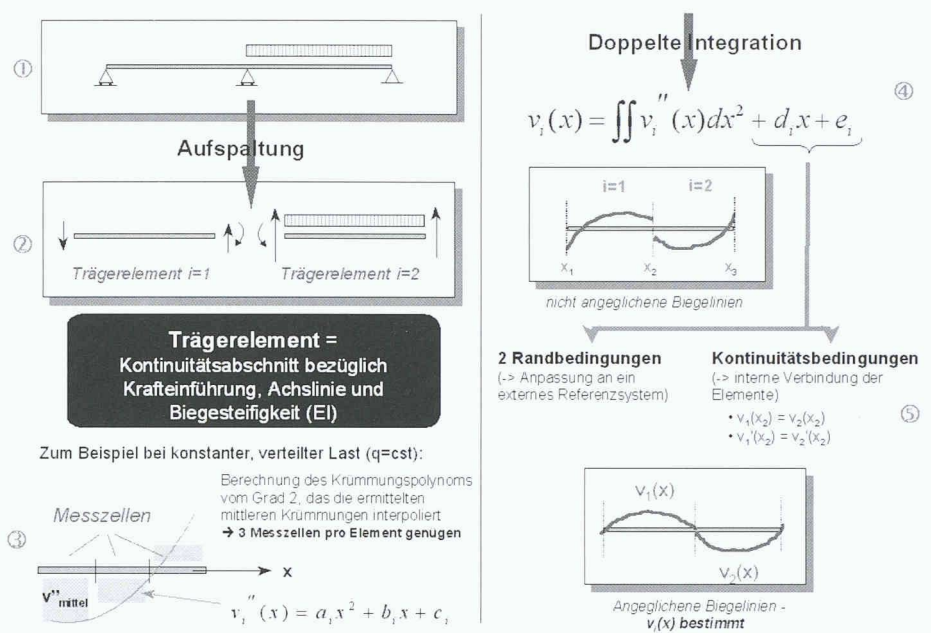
①

Aufspaltung

②

Trägerelement i=1

Trägerelement i=2

Trägerelement =
Kontinuitätsabschnitt bezüglich Krafteinführung, Achslinie und Biegesteifigkeit (EI)

Zum Beispiel bei konstanter, verteilter Last (q=cst):

Messzellen

Berechnung des Krümmungspolynoms vom Grad 2, das die ermittelten mittleren Krümmungen interpoliert
→ 3 Messzellen pro Element genügen

③

x

v''$_{mittel}$

$v_i''(x) = a_i x^2 + b_i x + c_i$

Doppelte Integration

④

$v_i(x) = \iint v_i''(x) dx^2 + d_i x + e_i$

i=1

i=2

x$_1$

x$_2$

x$_3$

nicht angeglichene Biegelinien

2 Randbedingungen
(-> Anpassung an ein externes Referenzsystem)

Kontinuitätsbedingungen
(-> interne Verbindung der Elemente)
• $v_1(x_2) = v_2(x_2)$
• $v_1'(x_2) = v_2'(x_2)$

⑤

$v_1(x)$

$v_2(x)$

Angeglichene Biegelinien -
$v_i(x)$ bestimmt